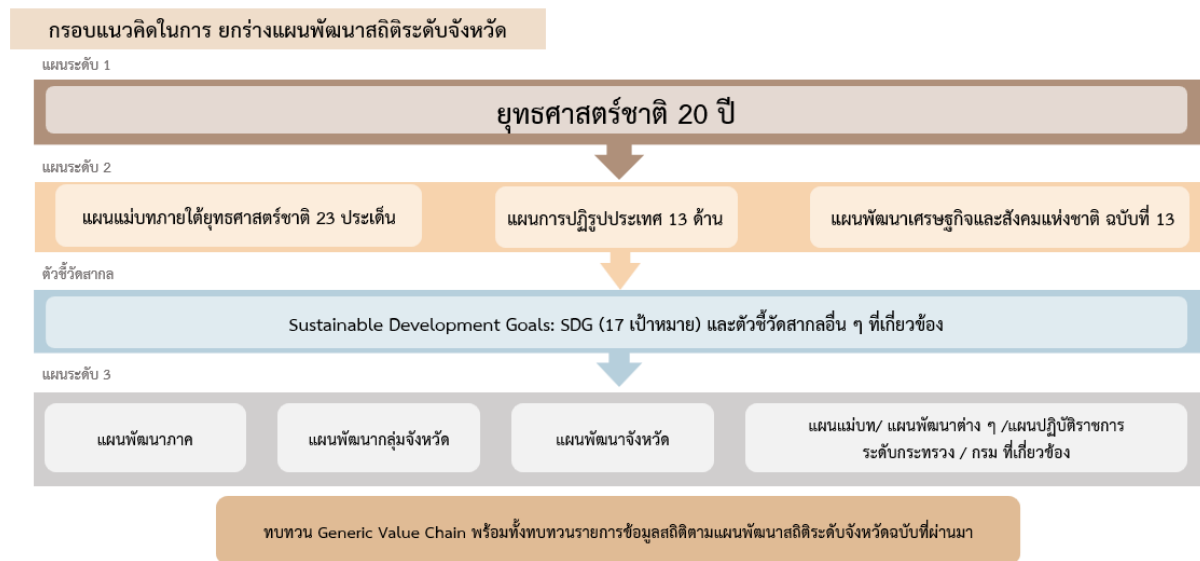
กรอบแนวคิดในการ ยกร่างแผนพัฒนาสถิติระดับจังหวัด

แผนระดับ 1

ยุทธศาสตร์ชาติ 20 ปี

แผนระดับ 2

แผนแม่บทภายใต้ยุทธศาสตร์ชาติ 23 ประเด็น

แผนการปฏิรูปประเทศ 13 ด้าน

แผนพัฒนาเศรษฐกิจและสังคมแห่งชาติ ฉบับที่ 13

ตัวชี้วัดสากล

Sustainable Development Goals: SDG (17 เป้าหมาย) และตัวชี้วัดสากลอื่น ๆ ที่เกี่ยวข้อง

แผนระดับ 3

แผนพัฒนาภาค

แผนพัฒนากลุ่มจังหวัด

แผนพัฒนาจังหวัด

แผนแม่บท/ แผนพัฒนาต่าง ๆ /แผนปฏิบัติราชการ ระดับกระทรวง / กรม ที่เกี่ยวข้อง

ทบทวน Generic Value Chain พร้อมทั้งทบทวนรายการข้อมูลสถิติตามแผนพัฒนาสถิติระดับจังหวัดฉบับที่ผ่านมา